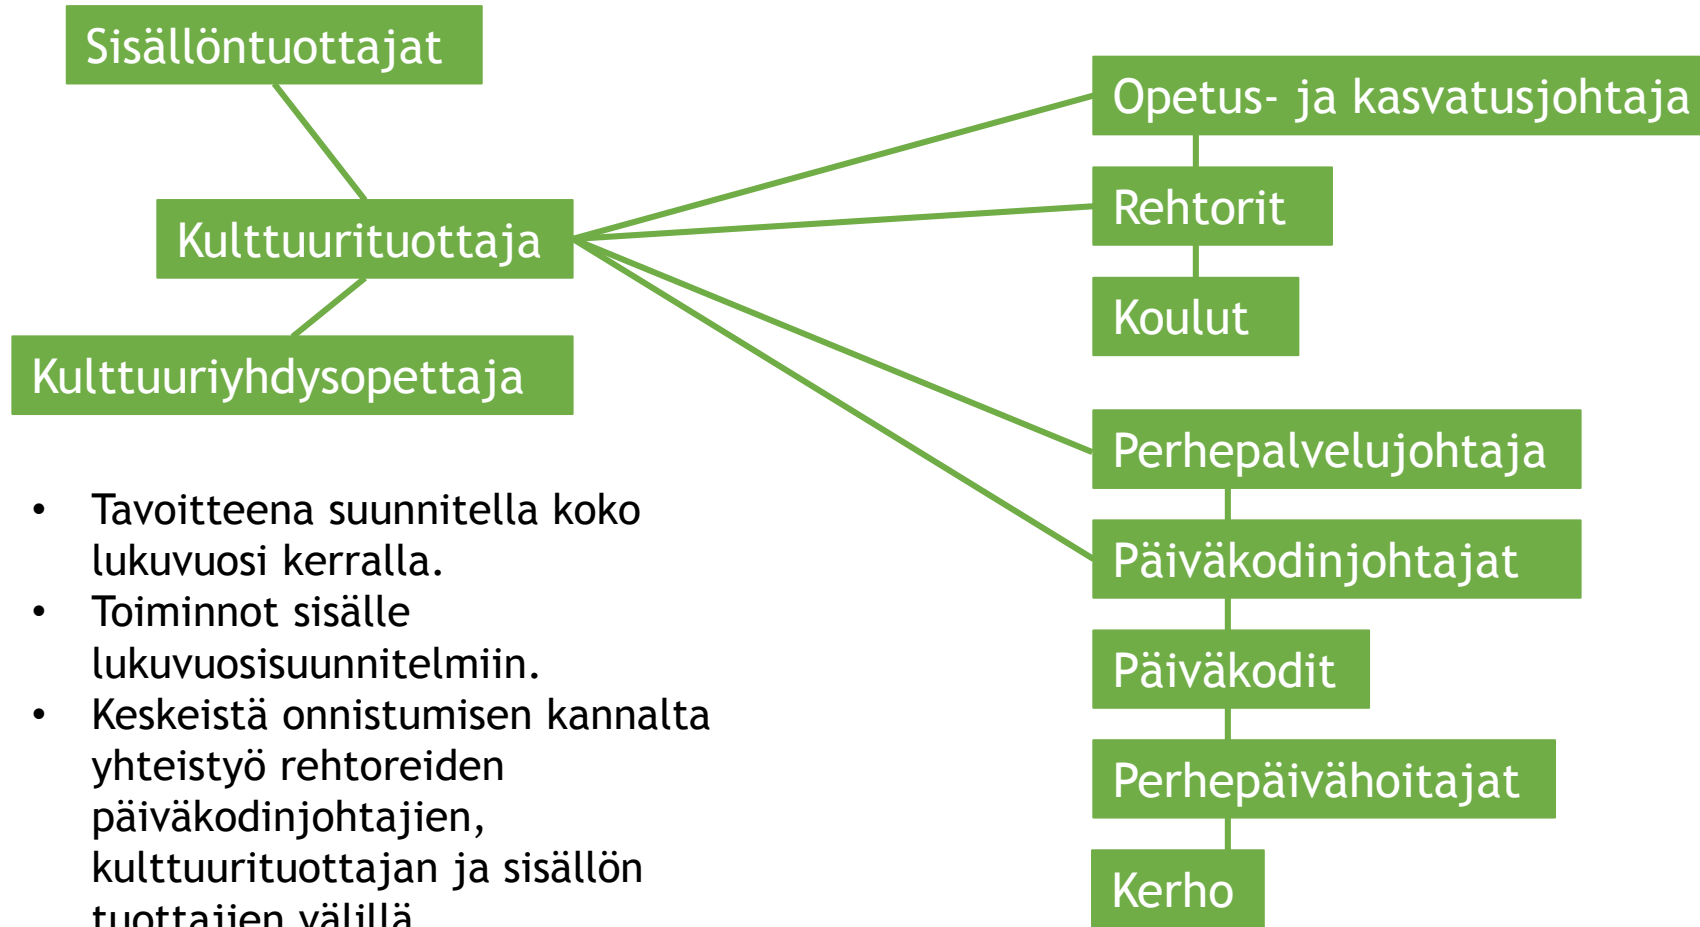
Sisällöntuottajat

Kulttuurituottaja

Kulttuuriyhdysopettaja

Opetus- ja kasvatusjohtaja

Rehtorit

Koulut

Perhepalvelujohtaja

Päiväkodinjohtajat

Päiväkodit

Perhepäivähoitajat

Kerho

- Tavoitteena suunnitella koko lukuvuosi kerralla.
- Toiminnot sisälle lukuvuosisuunnitelmiin.
- Keskeistä onnistumisen kannalta yhteistyö rehtoreiden päiväkodinjohtajien, kulttuurituottajan ja sisällön tuottajien välillä.